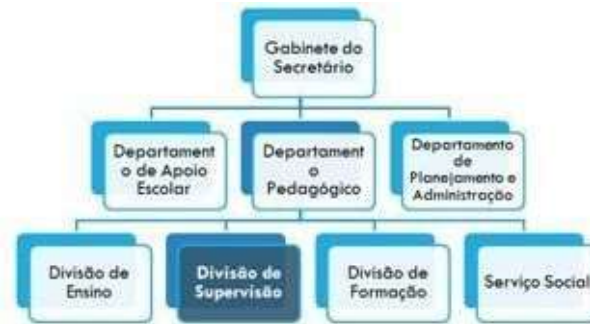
Gabinete do Secretário

Departamento de Apoio Escolar

Departamento Pedagógico

Departamento de Planejamento e Administração

Divisão de Ensino

Divisão de Supervisão

Divisão de Formação

Serviço Social